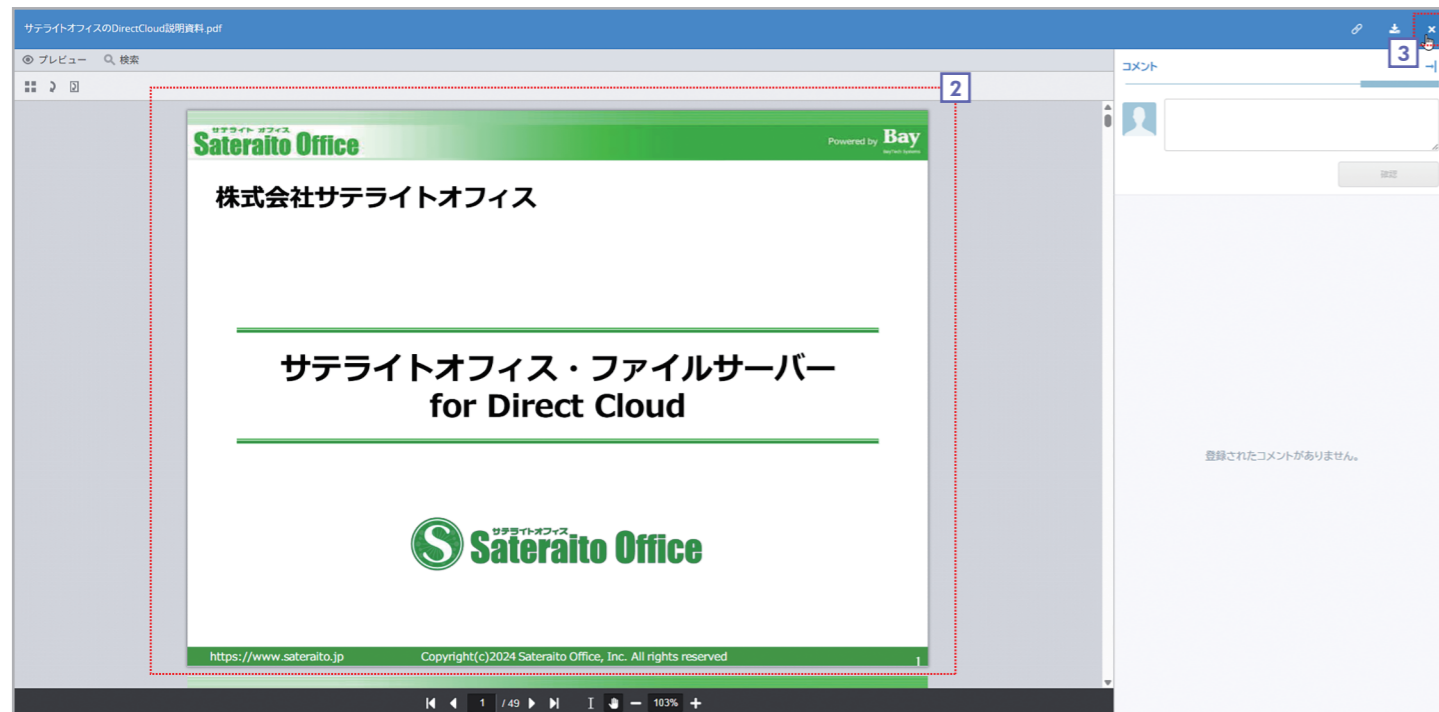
サテライトオフィスのDirectCloud説明資料.pdf

3

プレビュー 検索

コメント

確認

2

サテライト オフィス
Sateraito Office

Powered by Bay
BayTech Systems

株式会社サテライトオフィス

サテライトオフィス・ファイルサーバー
for Direct Cloud

サテライトオフィス
Sateraito Office

https://www.sateraito.jp Copyright(c)2024 Sateraito Office, Inc. All rights reserved 1

登録されたコメントがありません。

1 / 49 103%